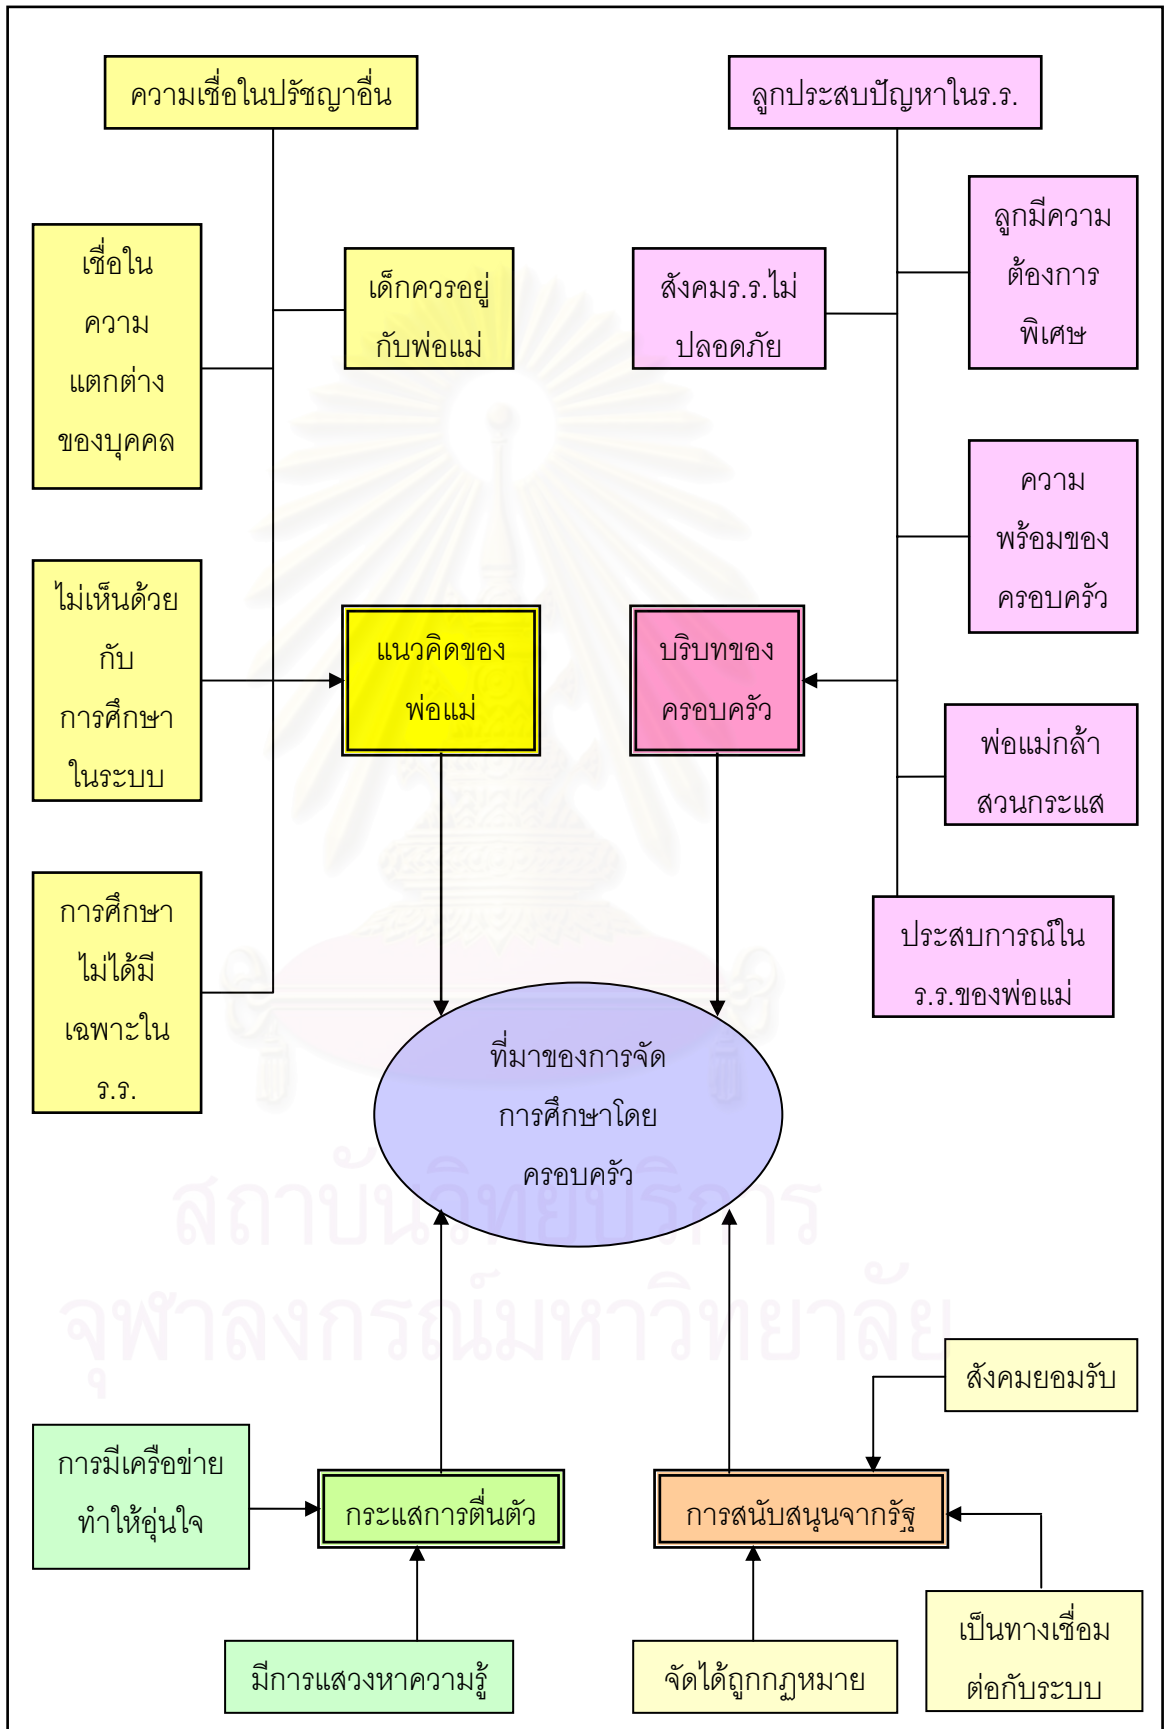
ความเชื่อในปรัชญาอื่น

ลูกประสบปัญหาในร.ร.

เชื่อในความแตกต่างของบุคคล

เด็กควรอยู่กับพ่อแม่

สังคมร.ร.ไม่ปลอดภัย

ลูกมีความต้องการพิเศษ

ความพร้อมของครอบครัว

ไม่เห็นด้วยกับการศึกษาในระบบ

แนวคิดของพ่อแม่

บริบทของครอบครัว

พ่อแม่กล้าสวนกระแส

การศึกษาไม่ได้มีเฉพาะในร.ร.

ประสบการณ์ในร.ร.ของพ่อแม่

ที่มาของการจัดการศึกษาโดยครอบครัว

สถาบันวิทยบริการ
จุฬาลงกรณ์มหาวิทยาลัย

สังคมยอมรับ

การมีเครือข่ายทำให้อุ่นใจ

กระแสการตื่นตัว

การสนับสนุนจากรัฐ

เป็นทางเชื่อมต่อกับระบบ

มีการแสวงหาความรู้

จัดได้ถูกกฎหมาย